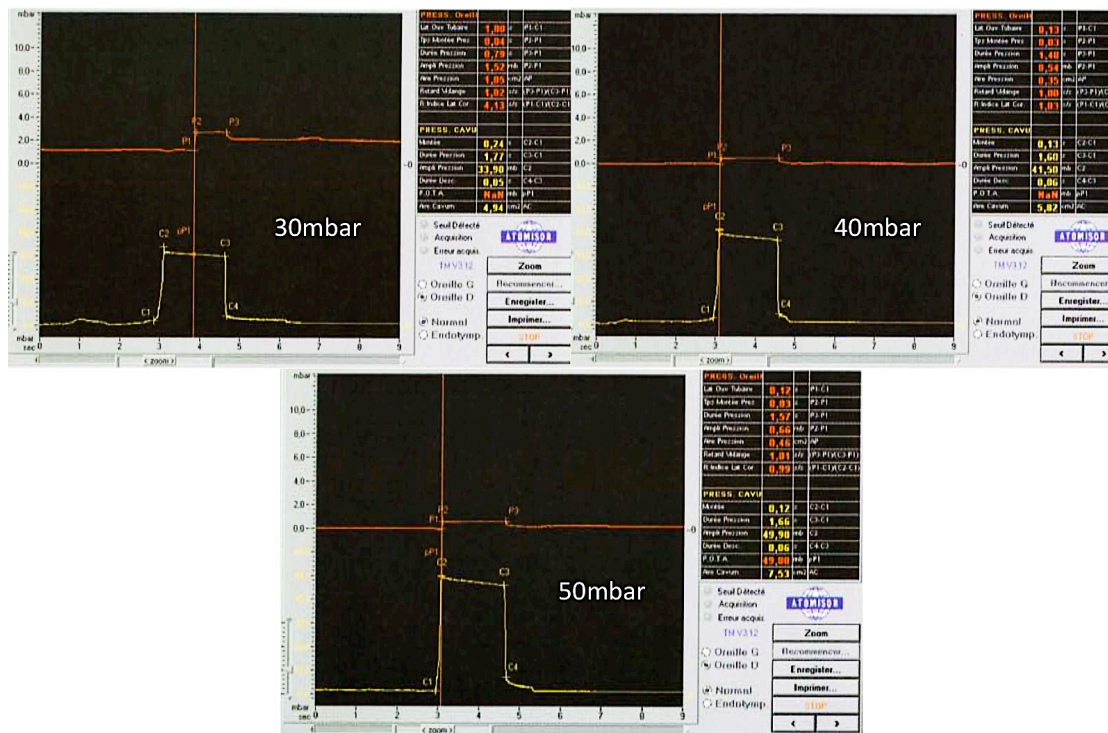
mbar
10.0
8.0
6.0
4.0
2.0
0.0
mbar
sec
0 1 2 3 4 5 6 7 8 9
< zoom >
P1 P2 P3
C1 C2 pP1 C3 C4
-0
30mbar

| PRESS. Oreille | | | |
|---|---|---|---|
| Lat Ouv Tubaire | 1,80 | s | P1-C1 |
| Tps Montée Prez | 0,04 | s | P2-P1 |
| Durée Prezzion | 0,79 | s | P3-P1 |
| Ampli Prezzion | 1,52 | mb | P2-P1 |
| Aire Prezzion | 1,05 | cm2 | AP |
| Retard Vidange | 1,02 | s/s | (P3-P1)/(C3-P1) |
| R.Indice Lat Cor. | 4,13 | s/s | (P1-C1)/(C2-C1) |
| PRESS. CAVU | | | |
| Montée | 0,24 | s | C2-C1 |
| Durée Prezzion | 1,77 | s | C3-C1 |
| Ampli Prezzion | 33,90 | mb | C2 |
| Durée Desc. | 0,05 | s | C4-C3 |
| P.O.T.A | NaN | mb | pP1 |
| Aire Cavum | 4,94 | cm2 | AC |

Seuil Détecté
Acquisition
Erreur acquis.
ATOMISOR
TM V3.12
Zoom
Recommencer...
Oreille G
Oreille D
Enregister...
Imprimer...
Normal
Endotymp
STOP
< >

mbar
10.0
8.0
6.0
4.0
2.0
0.0
mbar
sec
0 1 2 3 4 5 6 7 8 9
< zoom >
P1 P2 P3
C1 C2 pP1 C3 C4
-0
40mbar

| PRESS. Oreill | | | |
|---|---|---|---|
| Lat Ouv Tubaire | 0,13 | s | P1-C1 |
| Tps Montée Prez | 0,03 | s | P2-P1 |
| Durée Prezzion | 1,40 | s | P3-P1 |
| Ampli Prezzion | 0,54 | mb | P2-P1 |
| Aire Prezzion | 0,35 | cm2 | AP |
| Retard Vidange | 1,00 | s/s | (P3-P1)/(C |
| R.Indice Lat Cor. | 1,03 | s/s | (P1-C1)/(C |
| PRESS. CAVU | | | |
| Montée | 0,13 | s | C2-C1 |
| Durée Prezzion | 1,60 | s | C3-C1 |
| Ampli Prezzion | 41,50 | mb | C2 |
| Durée Desc. | 0,06 | s | C4-C3 |
| P.O.T.A | NaN | mb | pP1 |
| Aire Cavum | 5,82 | cm2 | AC |

Seuil Détecté
Acquisition
Erreur acquis.
ATOMISOR
TM V3.12
Zoom
Recommencer
Oreille G
Oreille D
Enregister...
Imprimer...
Normal
Endotymp
STOP
< >

mbar
10.0
8.0
6.0
4.0
2.0
0.0
mbar
sec
0 1 2 3 4 5 6 7 8 9
< zoom >
P1 P2 P3
C1 C2 pP1 C3 C4
-0
50mbar

| PRESS. Oreill | | | |
|---|---|---|---|
| Lat Ouv Tubaire | 0,12 | s | P1-C1 |
| Tps Montée Prez | 0,03 | s | P2-P1 |
| Durée Prezzion | 1,57 | s | P3-P1 |
| Ampli Prezzion | 0,66 | mb | P2-P1 |
| Aire Prezzion | 0,46 | cm2 | AP |
| Retard Vidange | 1,01 | s/s | (P3-P1)/(C3-P1) |
| R.Indice Lat Cor. | 0,99 | s/s | (P1-C1)/(C2-C1) |
| PRESS. CAVU | | | |
| Montée | 0,12 | s | C2-C1 |
| Durée Prezzion | 1,66 | s | C3-C1 |
| Ampli Prezzion | 49,90 | mb | C2 |
| Durée Desc. | 0,06 | s | C4-C3 |
| P.O.T.A | 49,80 | mb | pP1 |
| Aire Cavum | 7,53 | cm2 | AC |

Seuil Détecté
Acquisition
Erreur acquis.
ATOMISOR
TM V3.12
Zoom
Recommencer...
Oreille G
Oreille D
Enregister...
Imprimer...
Normal
Endotymp
STOP
< >